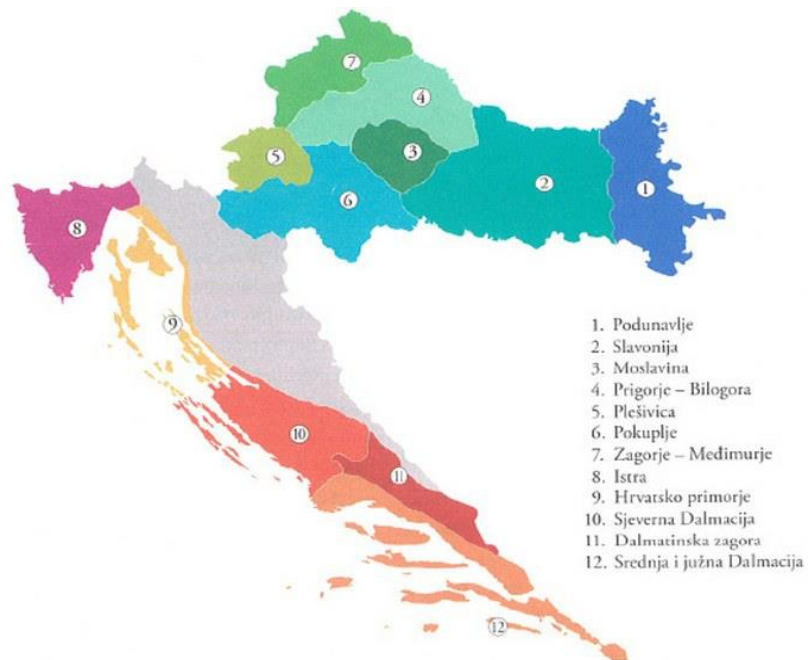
7
4
5
3
6
2
1
8
9
10
11
12

1. Podunavlje
2. Slavonija
3. Moslavina
4. Prigorje – Bilogora
5. Plešivica
6. Pokuplje
7. Zagorje – Međimurje
8. Istra
9. Hrvatsko primorje
10. Sjeverna Dalmacija
11. Dalmatinska zagora
12. Srednja i južna Dalmacija